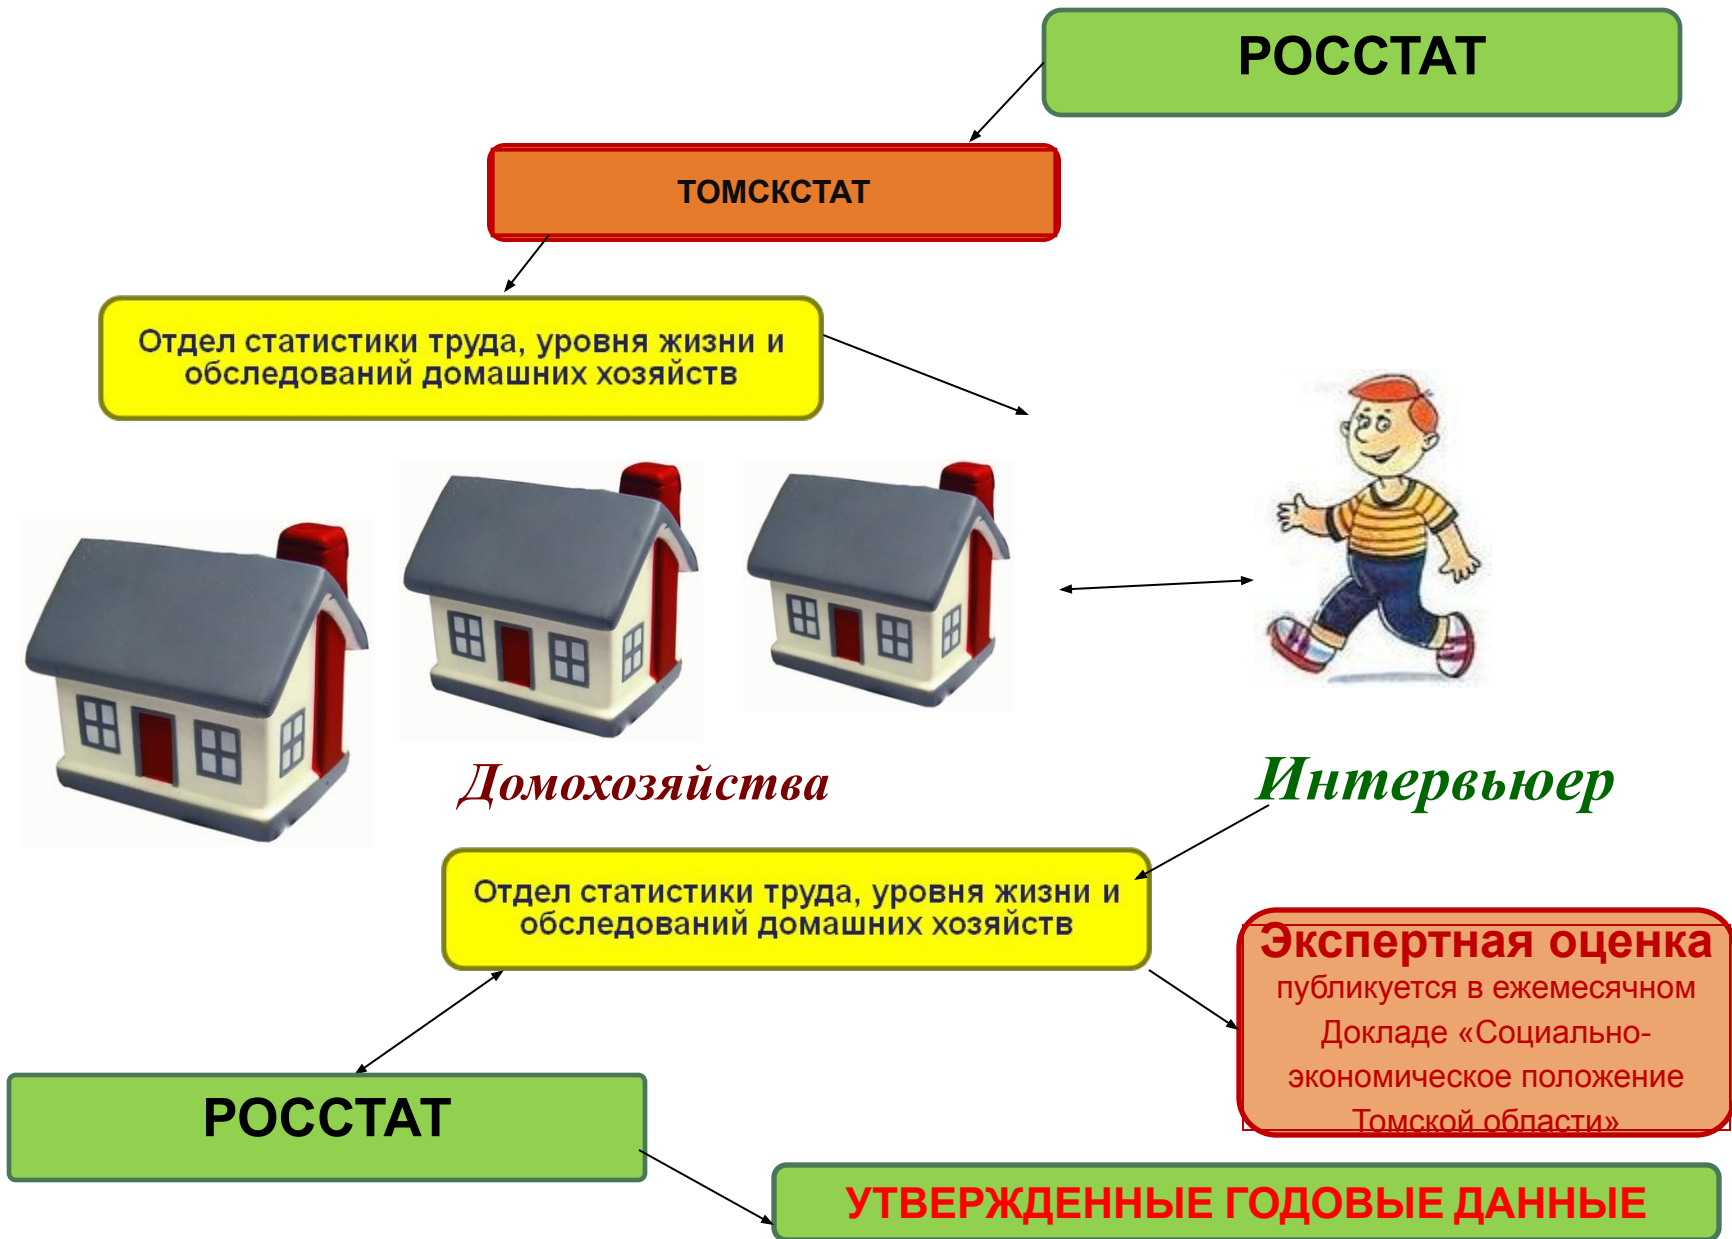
РОССТАТ

ТОМСКСТАТ

Отдел статистики труда, уровня жизни и обследований домашних хозяйств

Домохозяйства

Интервьюер

Отдел статистики труда, уровня жизни и обследований домашних хозяйств

Экспертная оценка публикуется в ежемесячном Докладе «Социально-экономическое положение Томской области»

РОССТАТ

УТВЕРЖДЕННЫЕ ГОДОВЫЕ ДАННЫЕ